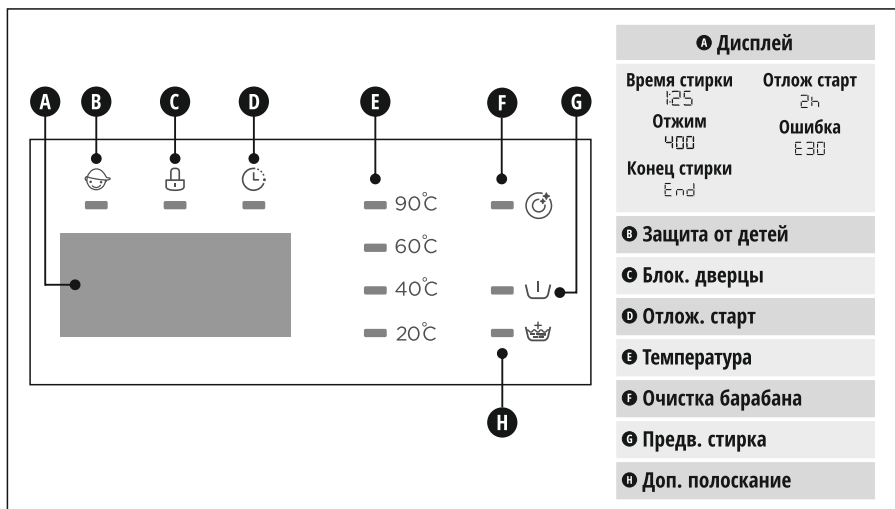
A B C D E F G

90°C
60°C
40°C
20°C

H

A Дисплей

Время стирки
1:25
Отлож старт
2h
Отжим
400
Ошибка
E30
Конец стирки
End

B Защита от детей

C Блок. дверцы

D Отлож. старт

E Температура

F Очистка барабана

G Предв. стирка

H Доп. полоскание